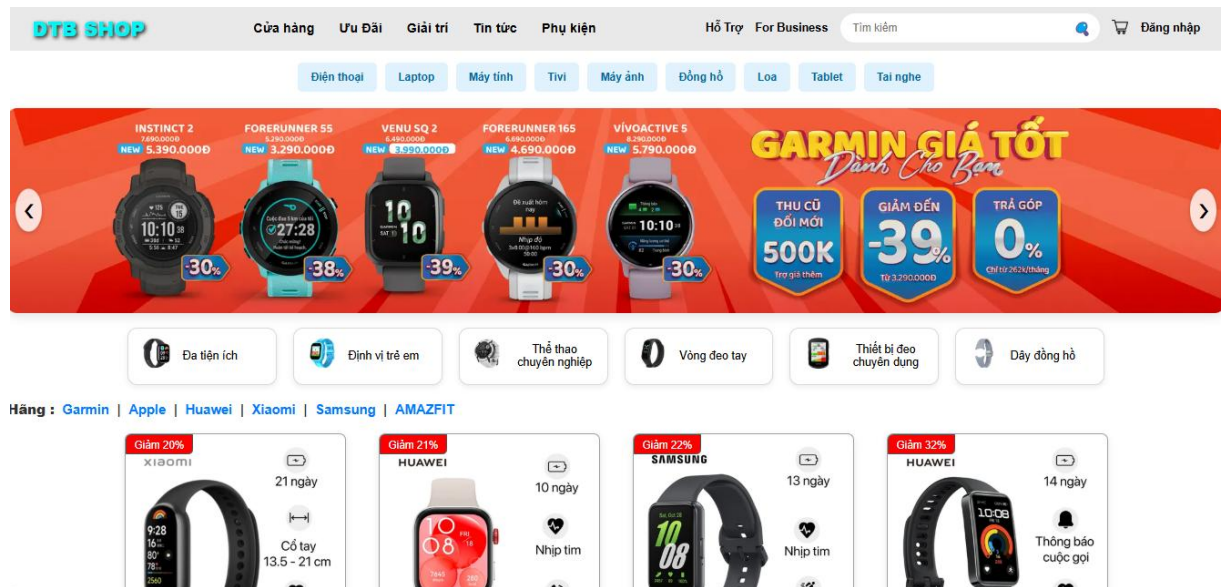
DTB SHOP

Cửa hàng Ưu Đãi Giải trí Tin tức Phụ kiện

Hỗ Trợ For Business Tìm kiếm Đăng nhập

Điện thoại Laptop Máy tính Tivi Máy ảnh Đồng hồ Loa Tablet Tai nghe

INSTINCT 2 7.690.000Đ NEW 5.390.000Đ
FORERUNNER 55 5.290.000Đ NEW 3.290.000Đ
VENU SQ 2 6.490.000Đ NEW 3.990.000Đ
FORERUNNER 165 6.890.000Đ NEW 4.690.000Đ
VÍVOACTIVE 5 8.290.000Đ NEW 5.790.000Đ

-30% -38% -39% -30% -30%

GARMIN GIÁ TỐT Dành Cho Bạn

THU CŨ ĐỔI MỚI 500K Trợ giá thêm
GIẢM ĐẾN -39% Từ 3.290.000Đ
TRẢ GÓP 0% Chỉ từ 262k/tháng

Đa tiện ích
Định vị trẻ em
Thể thao chuyên nghiệp
Vòng đeo tay
Thiết bị đeo chuyên dụng
Dây đồng hồ

Hãng : Garmin | Apple | Huawei | Xiaomi | Samsung | AMAZFIT

Giảm 20%
XIAOMI
21 ngày
Cổ tay 13.5 - 21 cm

Giảm 21%
HUAWEI
10 ngày
Nhịp tim

Giảm 22%
SAMSUNG
13 ngày
Nhịp tim

Giảm 32%
HUAWEI
14 ngày
Thông báo cuộc gọi